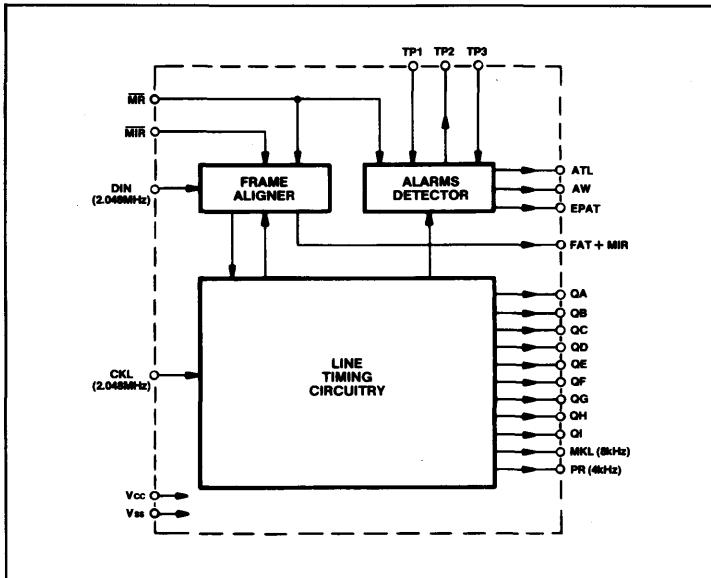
TP1 TP2 TP3

$\overline{MR}$

$\overline{MIR}$

DIN (2.048MHz)

FRAME ALIGNER

ALARMS DETECTOR

ATL

AW

EPAT

FAT + MIR

QA

QB

QC

QD

QE

QF

QG

QH

QI

MKL (8kHz)

PR (4kHz)

CKL (2.048MHz)

LINE TIMING CIRCUITRY

Vcc

Vss